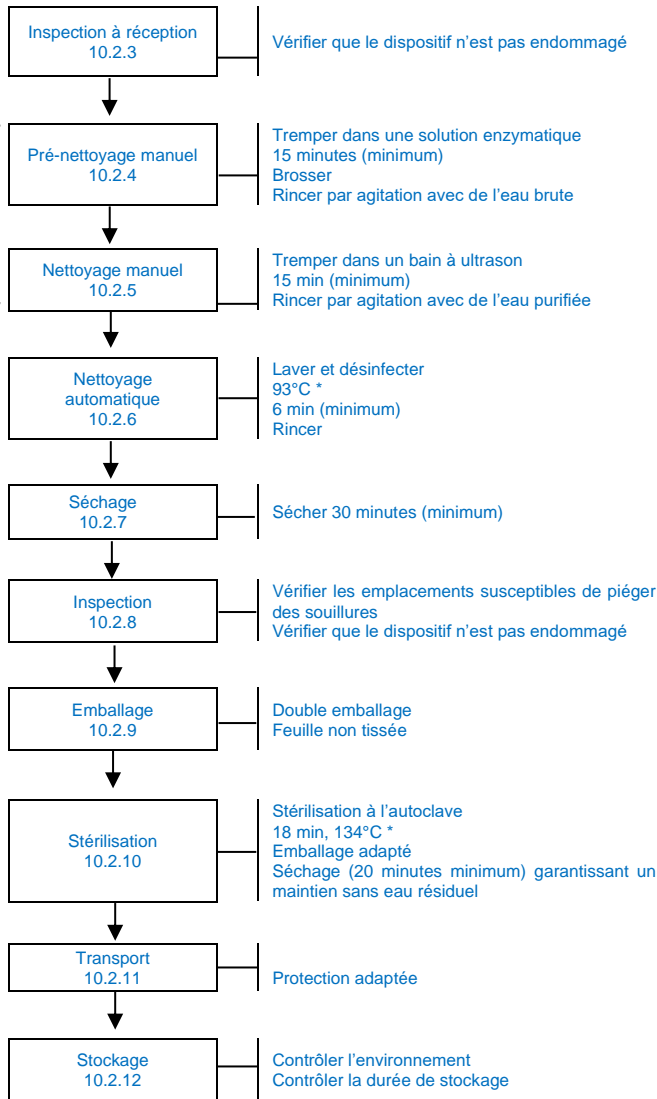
Inspection à réception
10.2.3

Vérifier que le dispositif n'est pas endommagé

Pré-nettoyage manuel
10.2.4

Tremper dans une solution enzymatique
15 minutes (minimum)
Brosser
Rincer par agitation avec de l'eau brute

Nettoyage manuel
10.2.5

Tremper dans un bain à ultrason
15 min (minimum)
Rincer par agitation avec de l'eau purifiée

Nettoyage automatique
10.2.6

Laver et désinfecter
93°C *
6 min (minimum)
Rincer

Séchage
10.2.7

Sécher 30 minutes (minimum)

Inspection
10.2.8

Vérifier les emplacements susceptibles de piéger des souillures
Vérifier que le dispositif n'est pas endommagé

Emballage
10.2.9

Double emballage
Feuille non tissée

Stérilisation
10.2.10

Stérilisation à l'autoclave
18 min, 134°C *
Emballage adapté
Séchage (20 minutes minimum) garantissant un maintien sans eau résiduel

Transport
10.2.11

Protection adaptée

Stockage
10.2.12

Contrôler l'environnement
Contrôler la durée de stockage